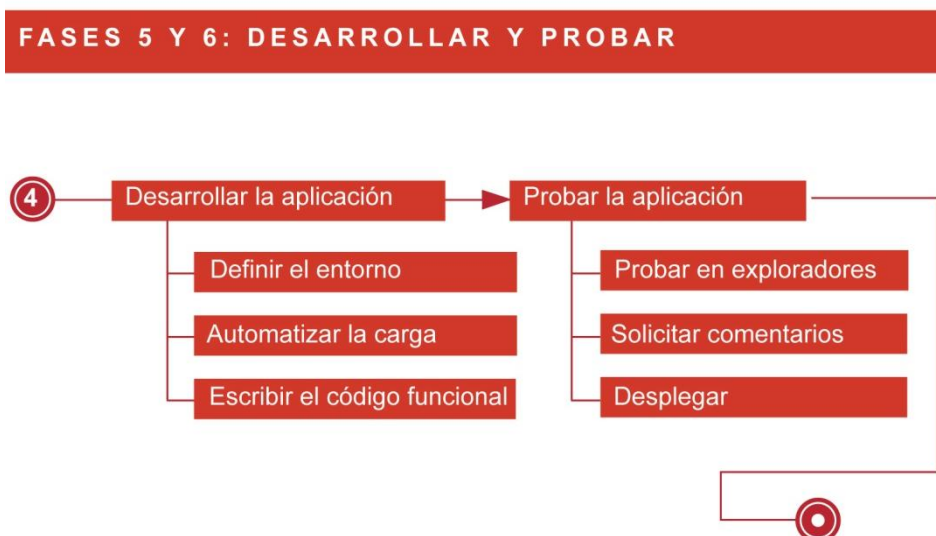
FASES 5 Y 6: DESARROLLAR Y PROBAR

4

Desarrollar la aplicación

Definir el entorno

Automatizar la carga

Escribir el código funcional

Probar la aplicación

Probar en exploradores

Solicitar comentarios

Desplegar